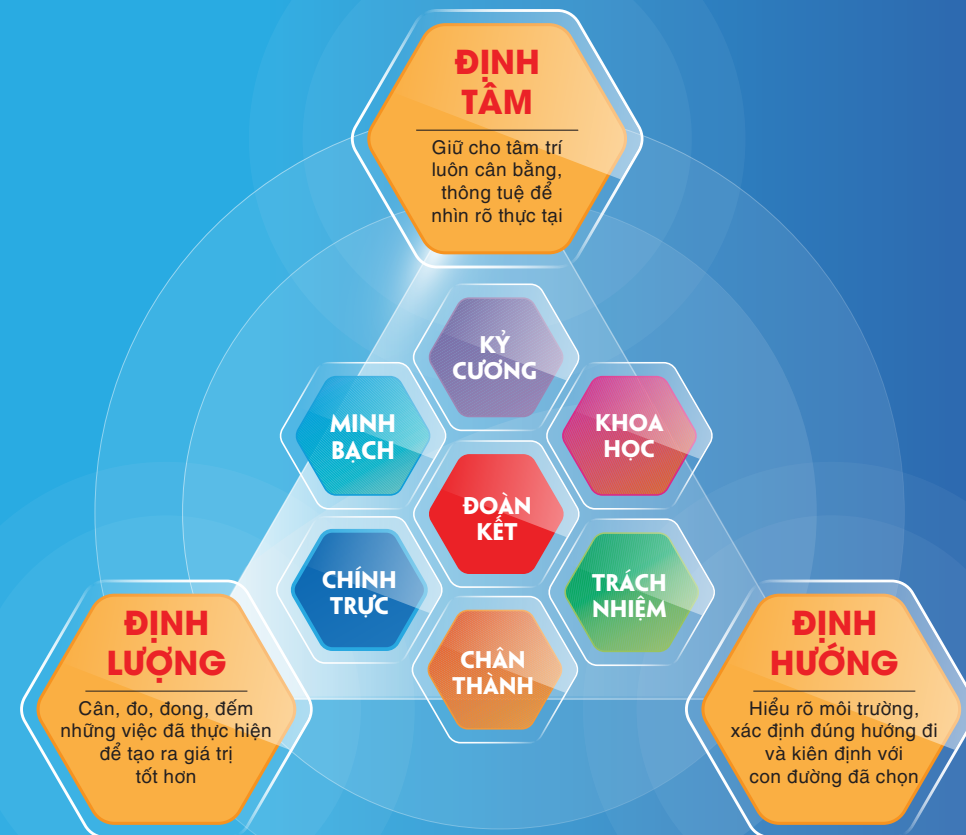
ĐỊNH TÂM

Giữ cho tâm trí luôn cân bằng, thông tuệ để nhìn rõ thực tại

KỶ CƯƠNG

MINH BẠCH

KHOA HỌC

ĐOÀN KẾT

CHÍNH TRỰC

TRÁCH NHIỆM

CHÂN THÀNH

ĐỊNH LƯỢNG

Cân, đo, đong, đếm những việc đã thực hiện để tạo ra giá trị tốt hơn

ĐỊNH HƯỚNG

Hiểu rõ môi trường, xác định đúng hướng đi và kiên định với con đường đã chọn